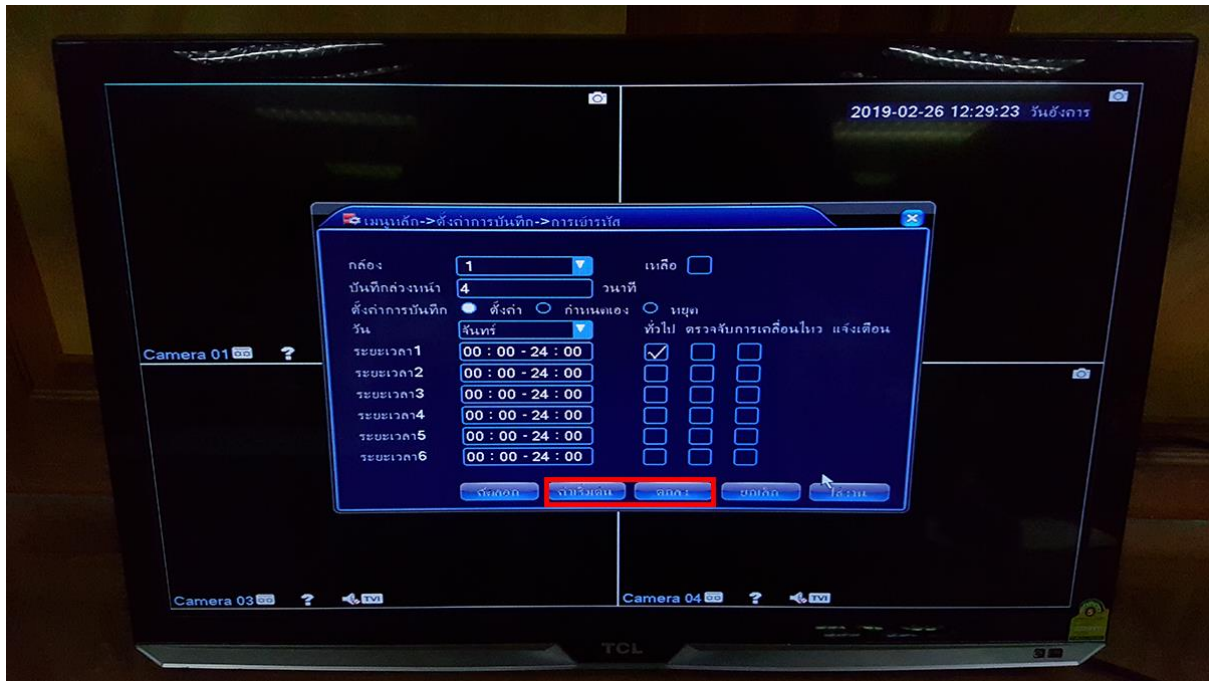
2019-02-26 12:29:23 วันอังคาร

เมนูหลัก->ตั้งค่าการบันทึก->การเข้ารหัส

กล่อง 1 เหลือ

บันทึกล่วงหน้า 4 วินาที

ตั้งค่าการบันทึก ตั้งค่า กำหนดเอง หยุด

วัน จันทร์ ทั่วไป ตรวจจับการเคลื่อนไหว แจ้งเตือน

ระยะเวลา1 00 : 00 - 24 : 00

ระยะเวลา2 00 : 00 - 24 : 00

ระยะเวลา3 00 : 00 - 24 : 00

ระยะเวลา4 00 : 00 - 24 : 00

ระยะเวลา5 00 : 00 - 24 : 00

ระยะเวลา6 00 : 00 - 24 : 00

คัดลอก ค่าเริ่มต้น ตกลง ยกเลิก ใช้งาน

Camera 01

Camera 03 TVI

Camera 04 TVI

TCL